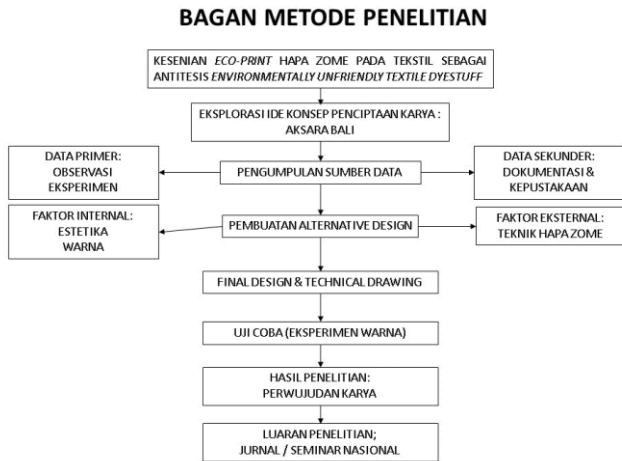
BAGAN METODE PENELITIAN

KESENIAN *ECO-PRINT* HAPA ZOME PADA TEKSTIL SEBAGAI ANTITESIS *ENVIRONMENTALLY UNFRIENDLY TEXTILE DYESTUFF*

EKSPLORASI IDE KONSEP PENCIPTAAN KARYA : AKSARA BALI

DATA PRIMER: OBSERVASI EKSPERIMEN

PENGUMPULAN SUMBER DATA

DATA SEKUNDER: DOKUMENTASI & KEPUSTAKAAN

FAKTOR INTERNAL: ESTETIKA WARNA

PEMBUATAN ALTERNATIVE DESIGN

FAKTOR EKSTERNAL: TEKNIK HAPA ZOME

FINAL DESIGN & TECHNICAL DRAWING

UJI COBA (EKSPERIMEN WARNA)

HASIL PENELITIAN: PERWUJUDAN KARYA

LUARAN PENELITIAN; JURNAL / SEMINAR NASIONAL